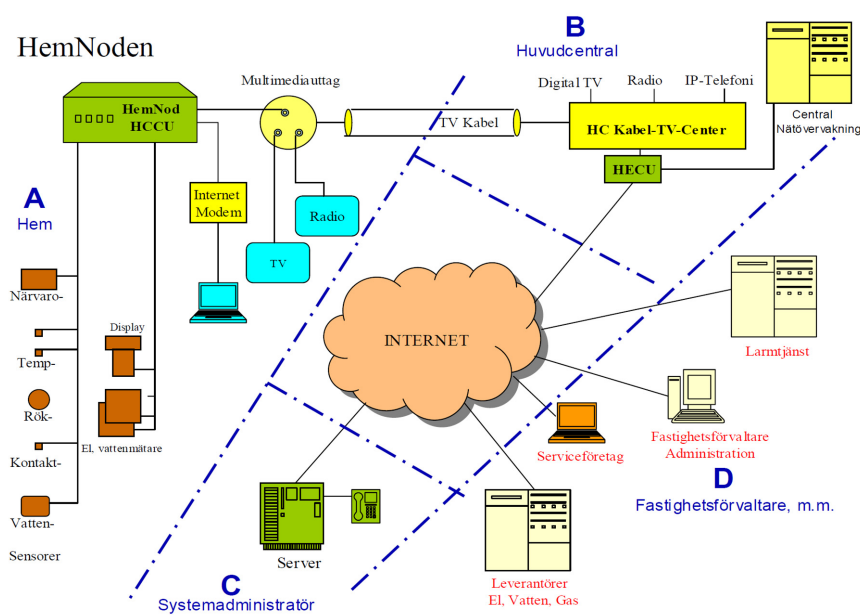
HemNoden

B
Huvudcentral

Multimediauttag

Digital TV
Radio
IP-Telefoni

HemNod
HCCU

TV Kabel

HC Kabel-TV-Center

Central
Nätövervakning

HECU

A
Hem

Internet
Modem

Radio

TV

Närvaro-

Display

INTERNET

Larmtjänst

Temp-

Rök-

El, vattenmätare

Kontakt-

Fastighetsförvaltare
Administration

Serviceföretag

D
Fastighetsförvaltare, m.m.

Vatten-

Sensorer

Server

C
Systemadministratör

Leverantörer
El, Vatten, Gas